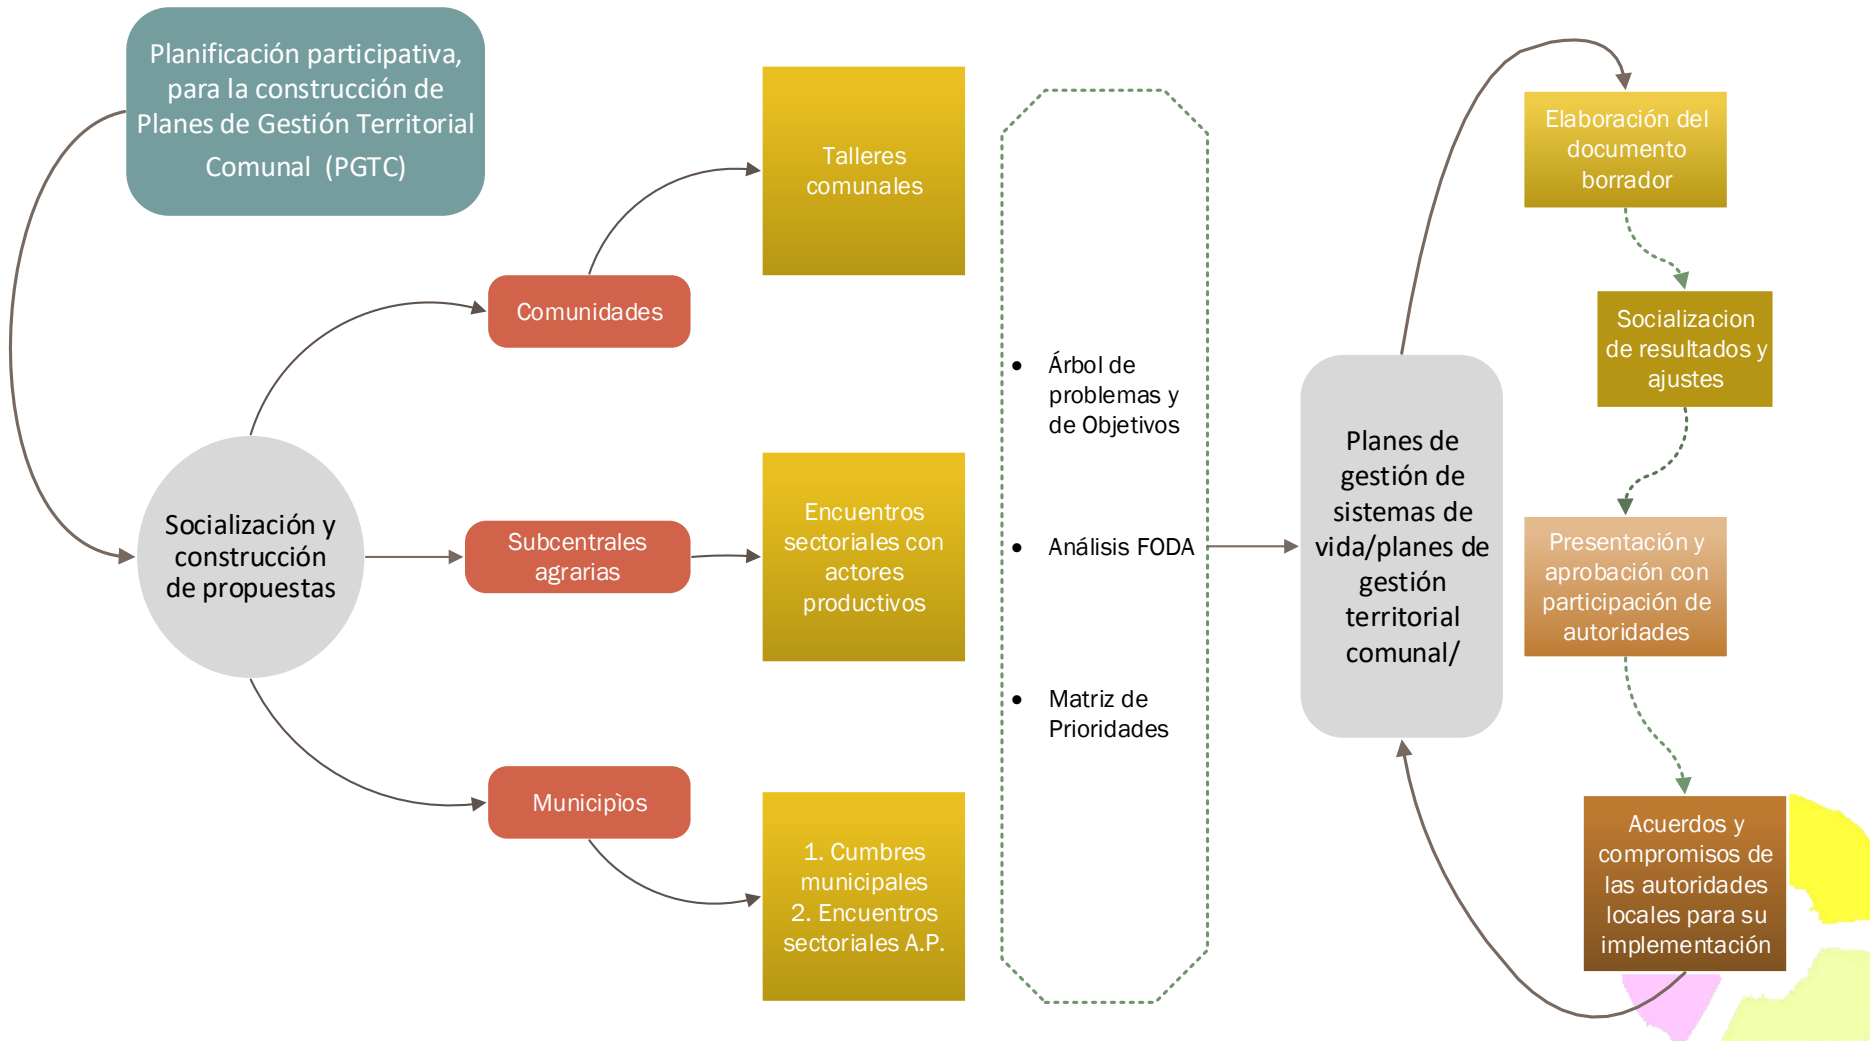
Planificación participativa, para la construcción de Planes de Gestión Territorial Comunal (PGTC)

Socialización y construcción de propuestas

Comunidades

Subcentrales agrarias

Municipìos

Talleres comunales

Encuentros sectoriales con actores productivos

1. Cumbres municipales
2. Encuentros sectoriales A.P.

- Árbol de problemas y de Objetivos
- Análisis FODA
- Matriz de Prioridades

Planes de gestión de sistemas de vida/planes de gestión territorial comunal/

Elaboración del documento borrador

Socializacion de resultados y ajustes

Presentación y aprobación con participación de autoridades

Acuerdos y compromisos de las autoridades locales para su implementación